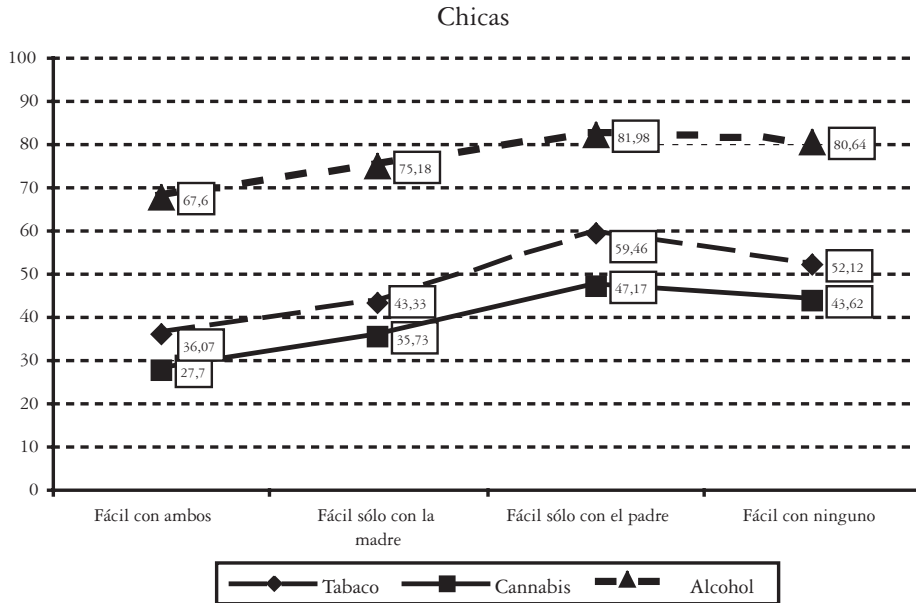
Chicas

100
90
80
70
60
50
40
30
20
10
0

67,6
75,18
81,98
80,64
59,46
52,12
43,33
47,17
43,62
36,07
35,73
27,7

Fácil con ambos
Fácil sólo con la madre
Fácil sólo con el padre
Fácil con ninguno

Tabaco
Cannabis
Alcohol